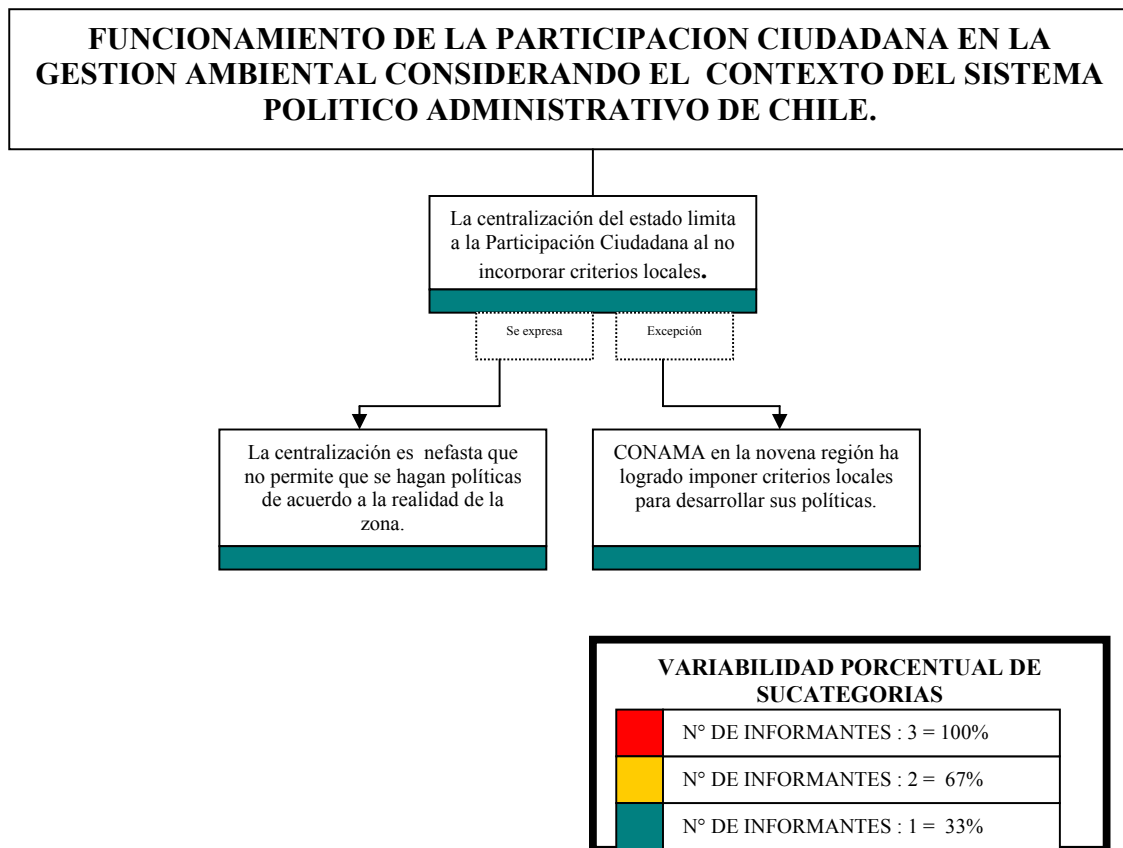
FUNCIONAMIENTO DE LA PARTICIPACION CIUDADANA EN LA GESTION AMBIENTAL CONSIDERANDO EL CONTEXTO DEL SISTEMA POLITICO ADMINISTRATIVO DE CHILE.

La centralización del estado limita a la Participación Ciudadana al no incorporar criterios locales.

Se expresa

Excepción

La centralización es nefasta que no permite que se hagan políticas de acuerdo a la realidad de la zona.

CONAMA en la novena región ha logrado imponer criterios locales para desarrollar sus políticas.

VARIABILIDAD PORCENTUAL DE SUCATEGORIAS

N° DE INFORMANTES : 3 = 100%

N° DE INFORMANTES : 2 = 67%

N° DE INFORMANTES : 1 = 33%